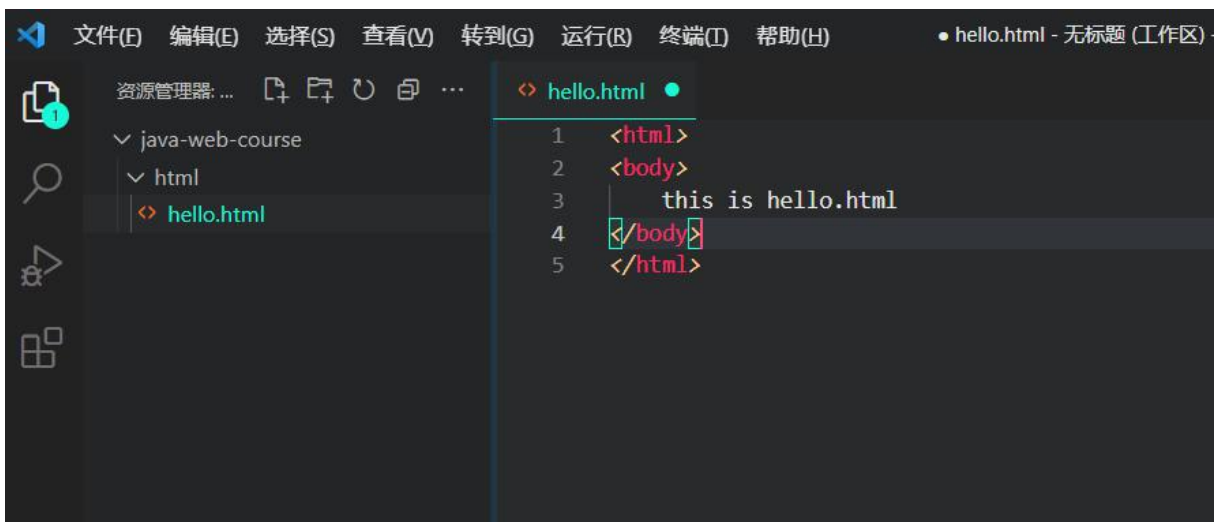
文件(F) 编辑(E) 选择(S) 查看(V) 转到(G) 运行(R) 终端(T) 帮助(H)

● hello.html - 无标题 (工作区) -

资源管理器: ...

1

java-web-course

html

hello.html

hello.html

1 <html>
2 <body>
3 this is hello.html
4 </body>
5 </html>